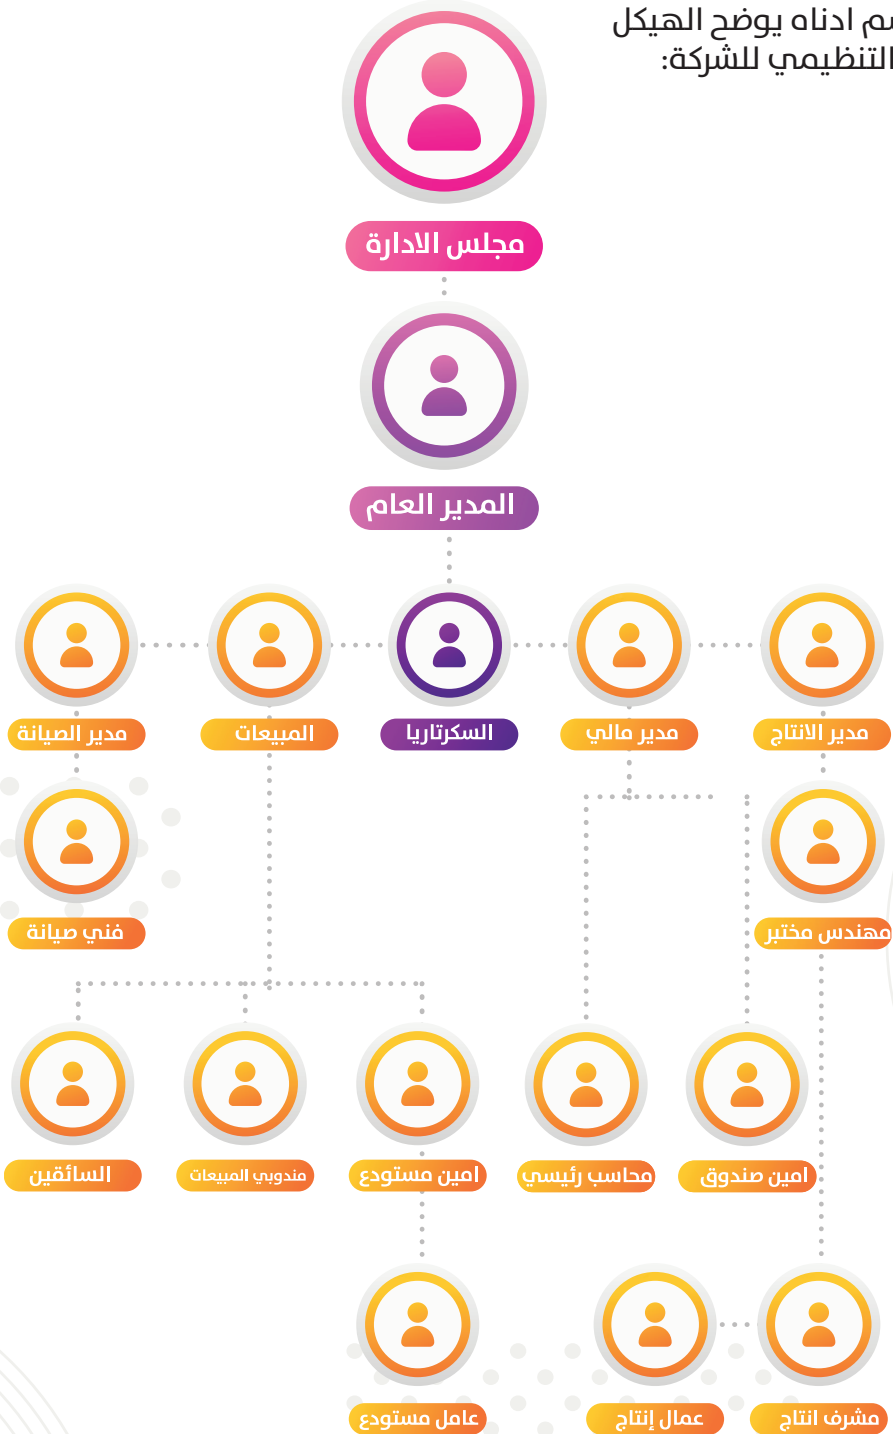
سم ادناه يوضح الهيكل التنظيمي للشركة:

مجلس الادارة

المدير العام

مدير الصيانة

المبيعات

السكرتاريا

مدير مالي

مدير الانتاج

فني صيانة

مهندس مختبر

السائقين

مندوبي المبيعات

امين مستودع

محاسب رئيسي

امين صندوق

عامل مستودع

عمال إنتاج

مشرف انتاج